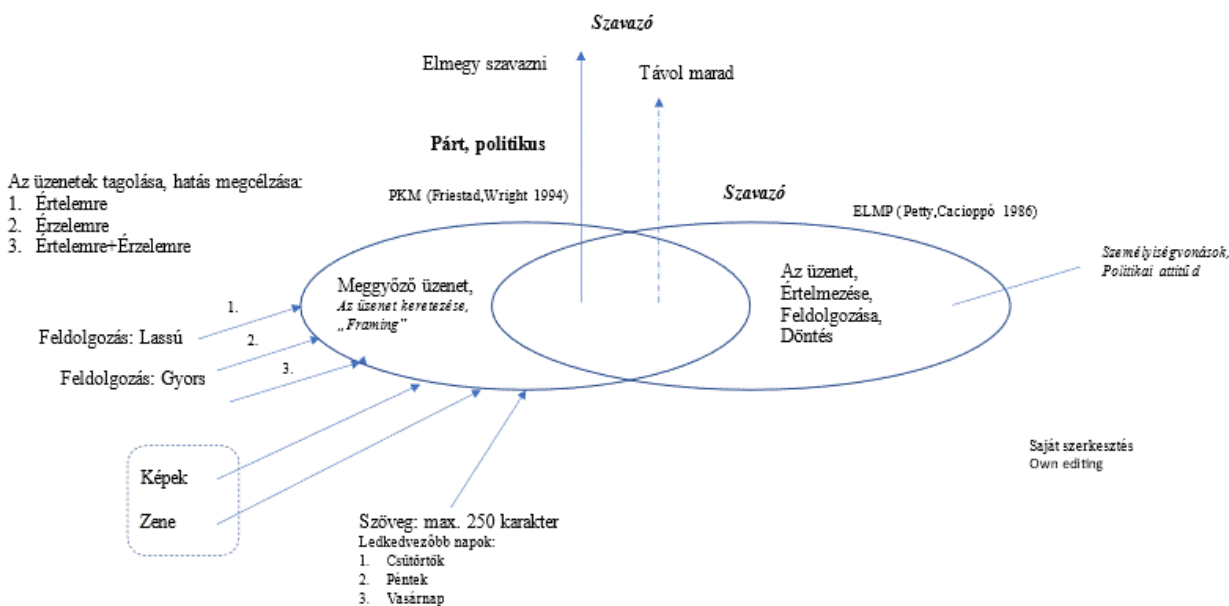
Szavazó

Elmegy szavazni

Távol marad

Párt, politikus

Az üzenetek tagolása, hatás megcélzása:
1. Értelemre
2. Érzelemre
3. Értelemre+Érzelemre

PKM (Friestad,Wright 1994)

Szavazó

ELMP (Petty,Cacioppó 1986)

Személyiségvonások, Politikai attitűd

Meggyőző üzenet, Az üzenet keretezése, „Framing"

Az üzenet, Értelmezése, Feldolgozása, Döntés

1.

Feldolgozás: Lassú

2.

Feldolgozás: Gyors

3.

Képek

Zene

Szöveg: max. 250 karakter
Ledkedvezőbb napok:
1. Csütörtök
2. Péntek
3. Vasárnap

Saját szerkesztés
Own editing